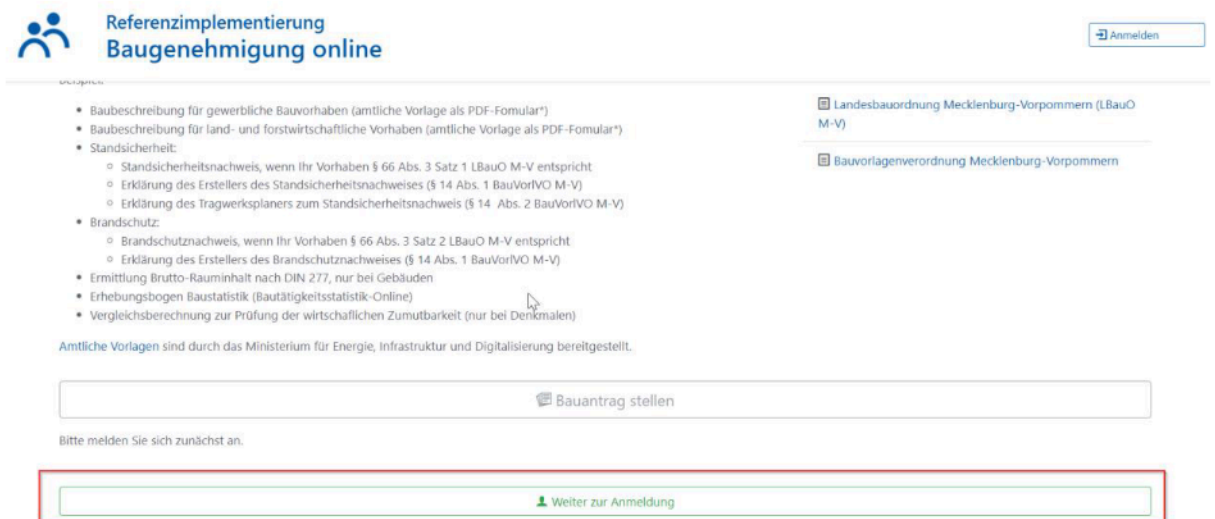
Referenzimplementierung
Baugenehmigung online

Anmelden

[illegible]

- Baubeschreibung für gewerbliche Bauvorhaben (amtliche Vorlage als PDF-Fomular*)
- Baubeschreibung für land- und forstwirtschaftliche Vorhaben (amtliche Vorlage als PDF-Fomular*)
- Standsicherheit:
  - Standsicherheitsnachweis, wenn Ihr Vorhaben § 66 Abs. 3 Satz 1 LBauO M-V entspricht
  - Erklärung des Erstellers des Standsicherheitsnachweises (§ 14 Abs. 1 BauVorlVO M-V)
  - Erklärung des Tragwerksplaners zum Standsicherheitsnachweis (§ 14 Abs. 2 BauVorlVO M-V)
- Brandschutz:
  - Brandschutznachweis, wenn Ihr Vorhaben § 66 Abs. 3 Satz 2 LBauO M-V entspricht
  - Erklärung des Erstellers des Brandschutznachweises (§ 14 Abs. 1 BauVorlVO M-V)
- Ermittlung Brutto-Rauminhalt nach DIN 277, nur bei Gebäuden
- Erhebungsbogen Baustatistik (Bautätigkeitsstatistik-Online)
- Vergleichsberechnung zur Prüfung der wirtschaftlichen Zumutbarkeit (nur bei Denkmalen)

Amtliche Vorlagen sind durch das Ministerium für Energie, Infrastruktur und Digitalisierung bereitgestellt.

Landesbauordnung Mecklenburg-Vorpommern (LBauO M-V)

Bauvorlagenverordnung Mecklenburg-Vorpommern

Bauantrag stellen

Bitte melden Sie sich zunächst an.

Weiter zur Anmeldung